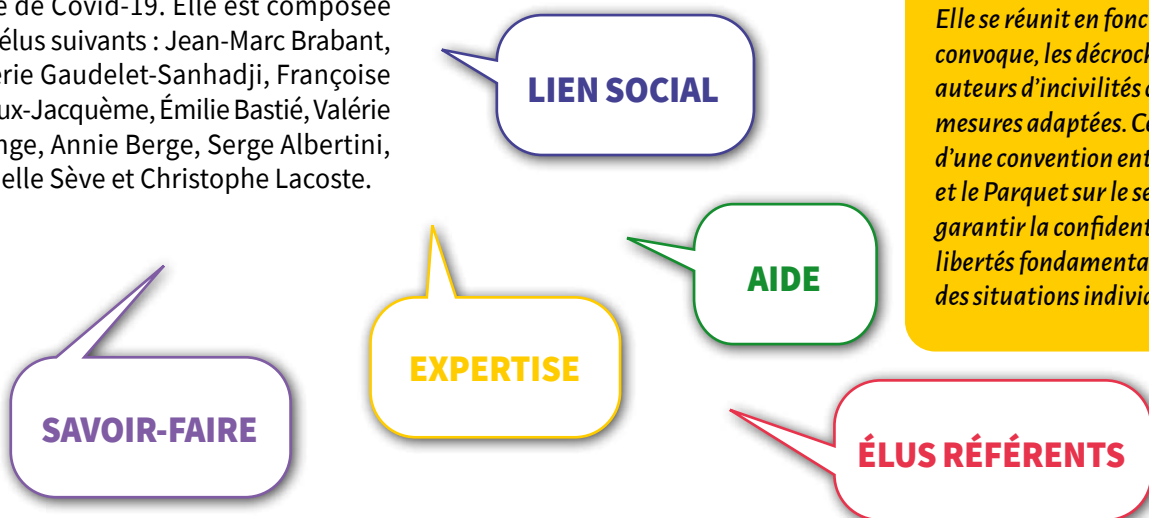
e de Covid-19. Elle est composée élus suivants : Jean-Marc Brabant, erie Gaudelet-Sanhadji, Françoise ux-Jacquème, Émilie Bastié, Valérie nge, Annie Berge, Serge Albertini, elle Sève et Christophe Lacoste.

LIEN SOCIAL

Elle se réunit en fonc convoque, les décroch auteurs d'incivilités mesures adaptées. Ce d'une convention ent et le Parquet sur le se garantir la confident libertés fondamenta des situations individ

AIDE

EXPERTISE

SAVOIR-FAIRE

ÉLUS RÉFÉRENTS